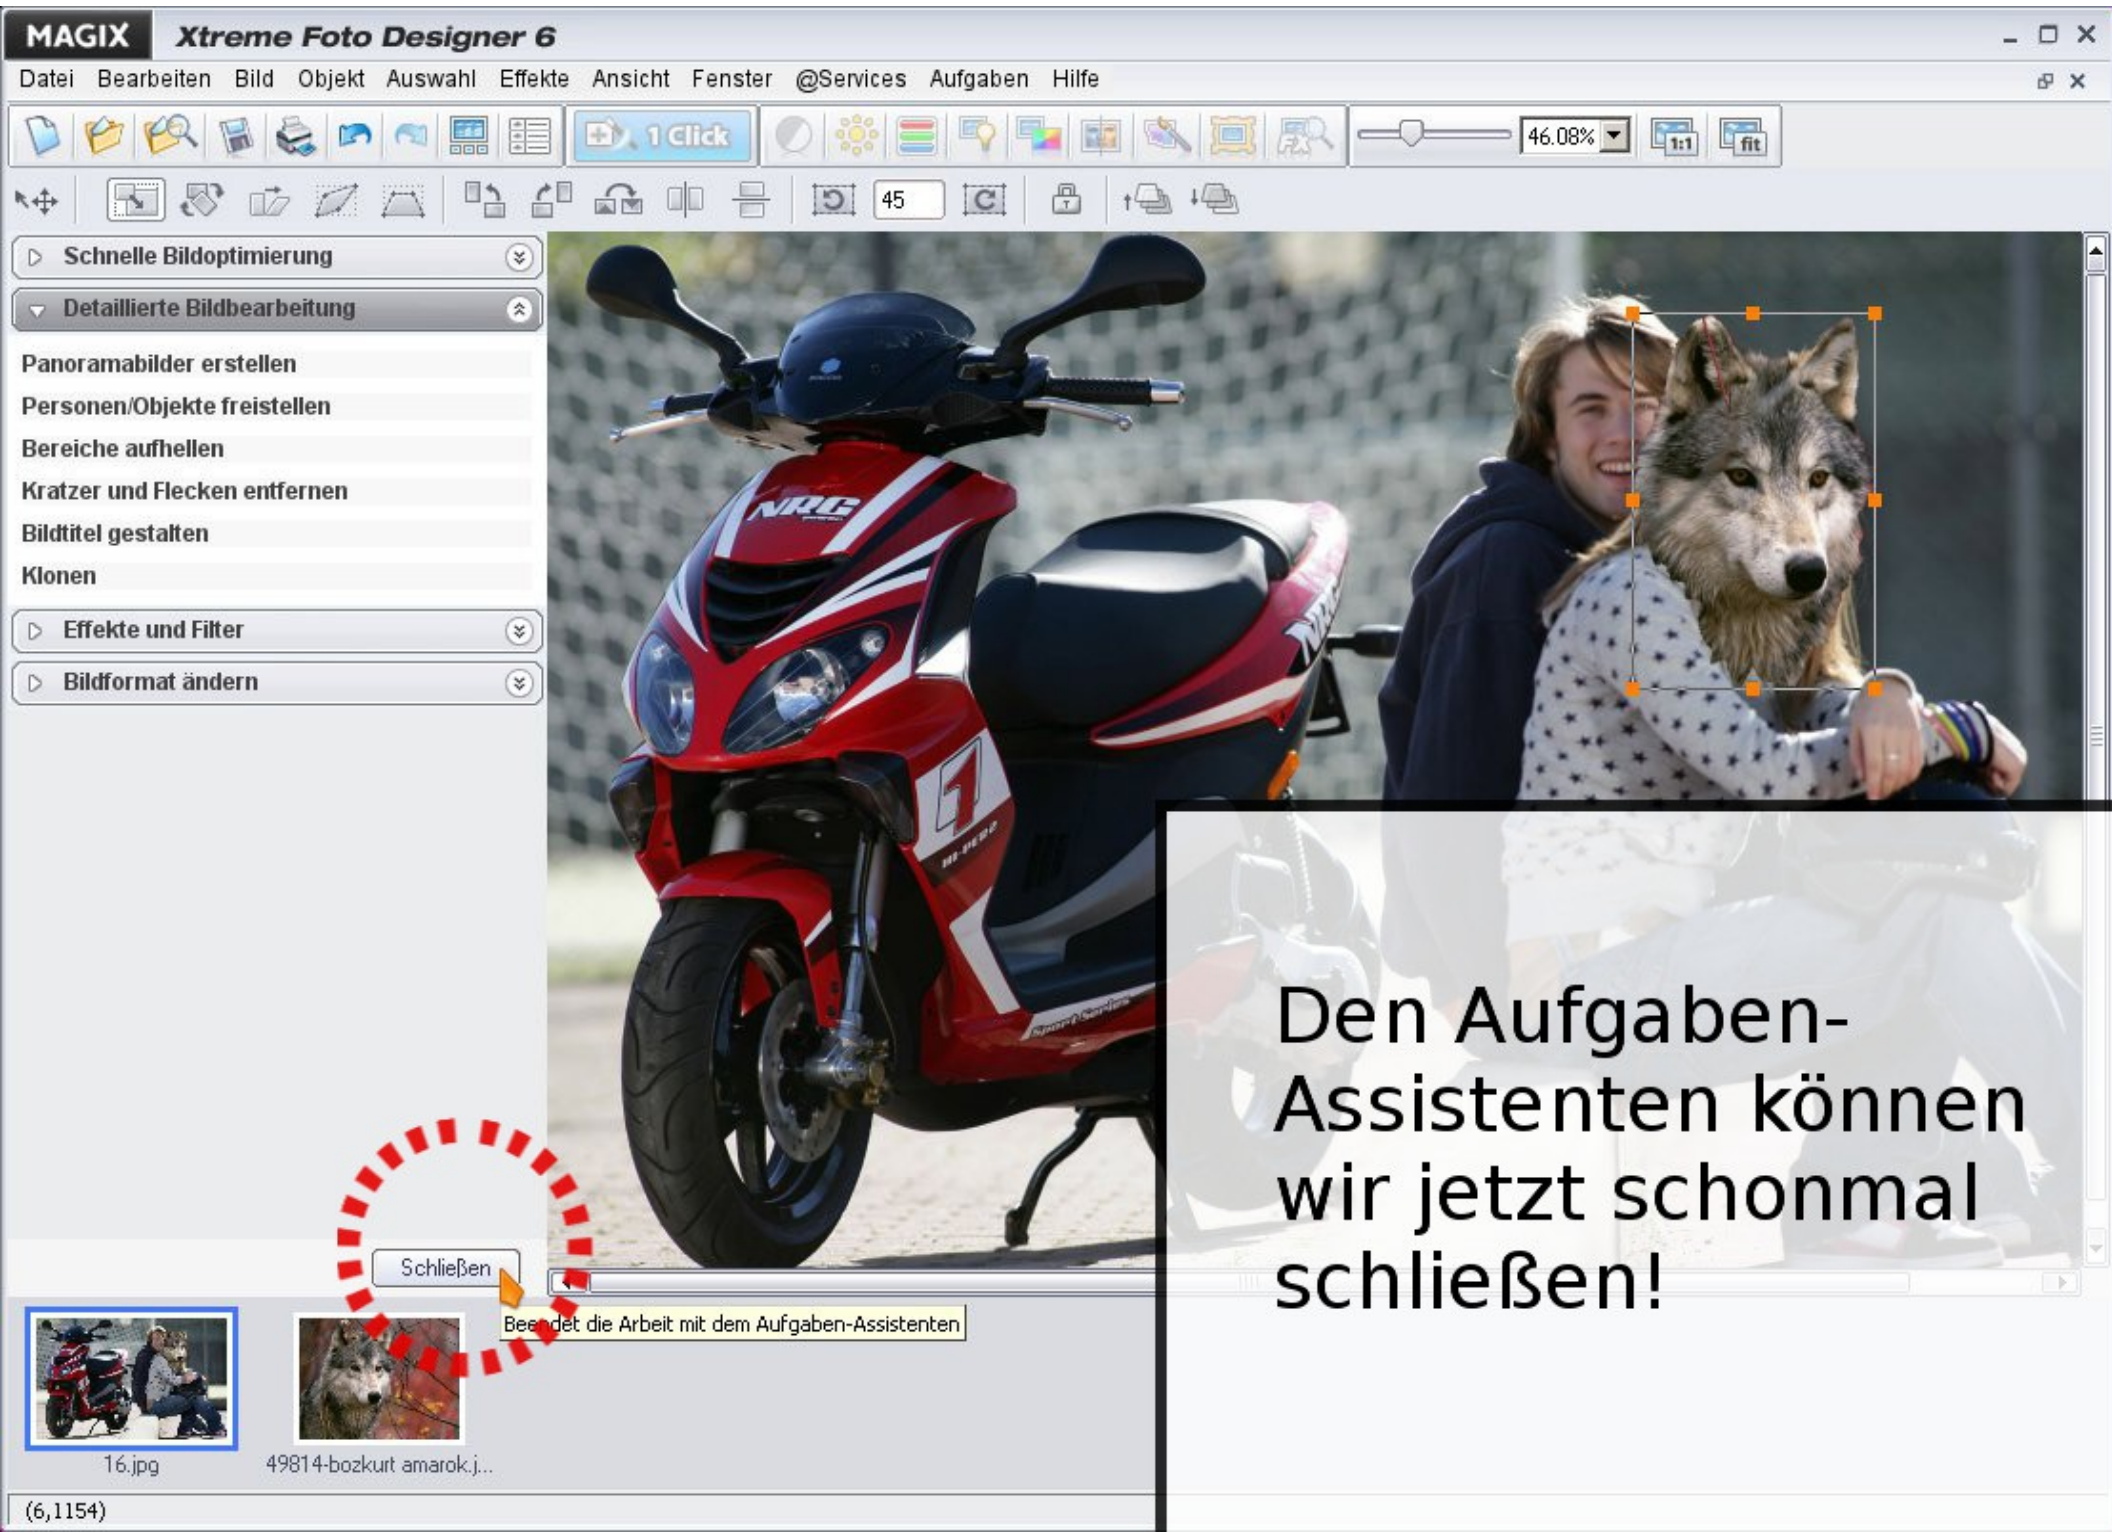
MAGIX Xtreme Foto Designer 6

Datei Bearbeiten Bild Objekt Auswahl Effekte Ansicht Fenster @Services Aufgaben Hilfe

1 Click

46.08%

1:1 fit

45

Schnelle Bildoptimierung

Detaillierte Bildbearbeitung

Panoramabilder erstellen
Personen/Objekte freistellen
Bereiche aufhellen
Kratzer und Flecken entfernen
Bildtitel gestalten
Klonen

Effekte und Filter

Bildformat ändern

Schließen

Beendet die Arbeit mit dem Aufgaben-Assistenten

16.jpg

49814-bozkurt amarok.j...

(6,1154)

Den Aufgaben-Assistenten können wir jetzt schonmal schließen!